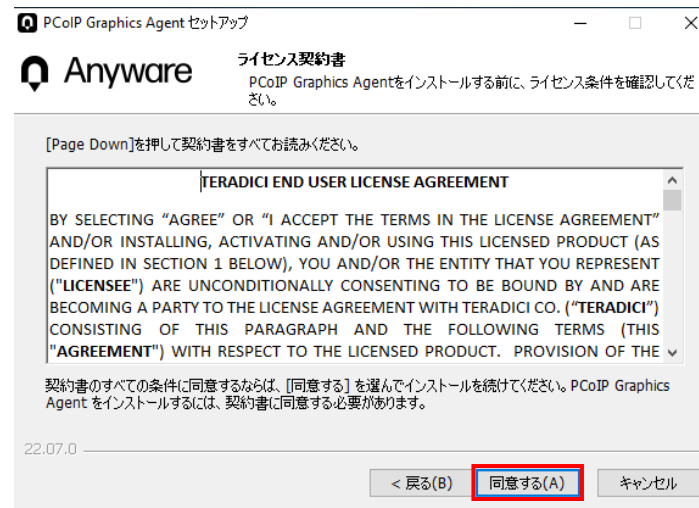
PCoIP Graphics Agent セットアップ

Anyware

ライセンス契約書

PCoIP Graphics Agentをインストールする前に、ライセンス条件を確認してください。

[Page Down]を押して契約書をすべてお読みください。

TERADICI END USER LICENSE AGREEMENT

BY SELECTING “AGREE” OR “I ACCEPT THE TERMS IN THE LICENSE AGREEMENT” AND/OR INSTALLING, ACTIVATING AND/OR USING THIS LICENSED PRODUCT (AS DEFINED IN SECTION 1 BELOW), YOU AND/OR THE ENTITY THAT YOU REPRESENT ("LICENSEE") ARE UNCONDITIONALLY CONSENTING TO BE BOUND BY AND ARE BECOMING A PARTY TO THE LICENSE AGREEMENT WITH TERADICI CO. (“TERADICI”) CONSISTING OF THIS PARAGRAPH AND THE FOLLOWING TERMS (THIS "AGREEMENT") WITH RESPECT TO THE LICENSED PRODUCT. PROVISION OF THE

契約書のすべての条件に同意するならば、[同意する] を選んでインストールを続けてください。PCoIP Graphics Agent をインストールするには、契約書に同意する必要があります。

22.07.0

< 戻る(B)

同意する(A)

キャンセル